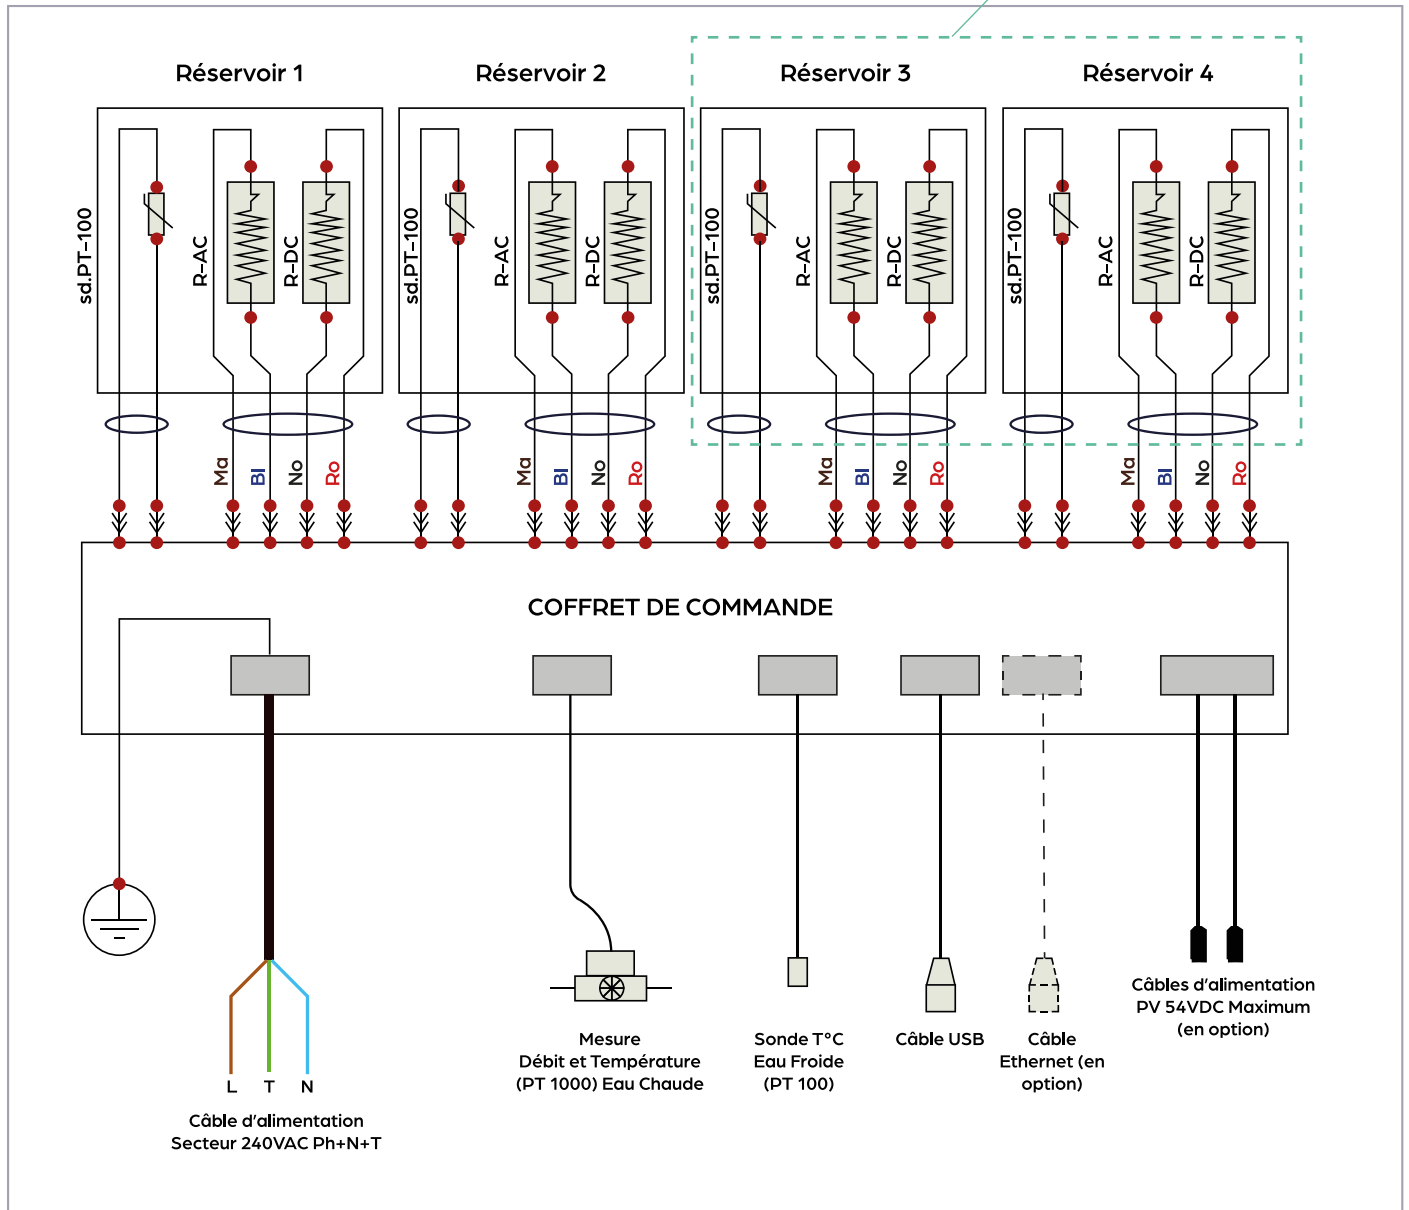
Réservoir 1

Réservoir 2

Réservoir 3

Réservoir 4

sd.PT-100

R-AC

R-DC

sd.PT-100

R-AC

R-DC

sd.PT-100

R-AC

R-DC

sd.PT-100

R-AC

R-DC

Ma Bl No Ro

Ma Bl No Ro

Ma Bl No Ro

Ma Bl No Ro

COFFRET DE COMMANDE

L T N

Câble d'alimentation Secteur 240VAC Ph+N+T

Mesure Débit et Température (PT 1000) Eau Chaude

Sonde T°C Eau Froide (PT 100)

Câble USB

Câble Ethernet (en option)

Câbles d'alimentation PV 54VDC Maximum (en option)